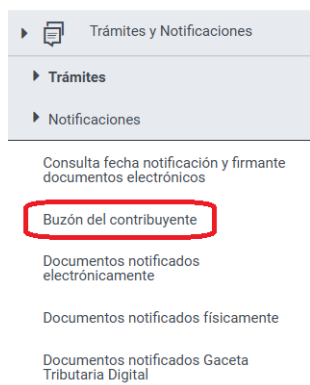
Trámites y Notificaciones

Trámites

Notificaciones

Consulta fecha notificación y firmante documentos electrónicos

Buzón del contribuyente

Documentos notificados electrónicamente

Documentos notificados físicamente

Documentos notificados Gaceta Tributaria Digital